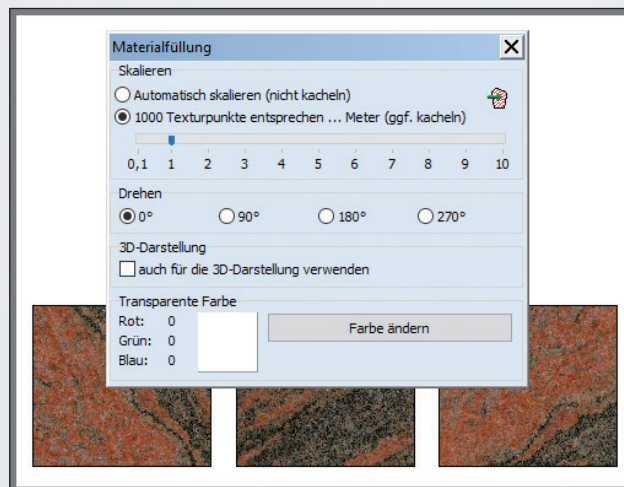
Materialfüllung

Skalieren

Automatisch skalieren (nicht kacheln)

1000 Texturpunkte entsprechen ... Meter (ggf. kacheln)

0,1 1 2 3 4 5 6 7 8 9 10

Drehen

0° 90° 180° 270°

3D-Darstellung

auch für die 3D-Darstellung verwenden

Transparente Farbe

Rot: 0
Grün: 0
Blau: 0

Farbe ändern